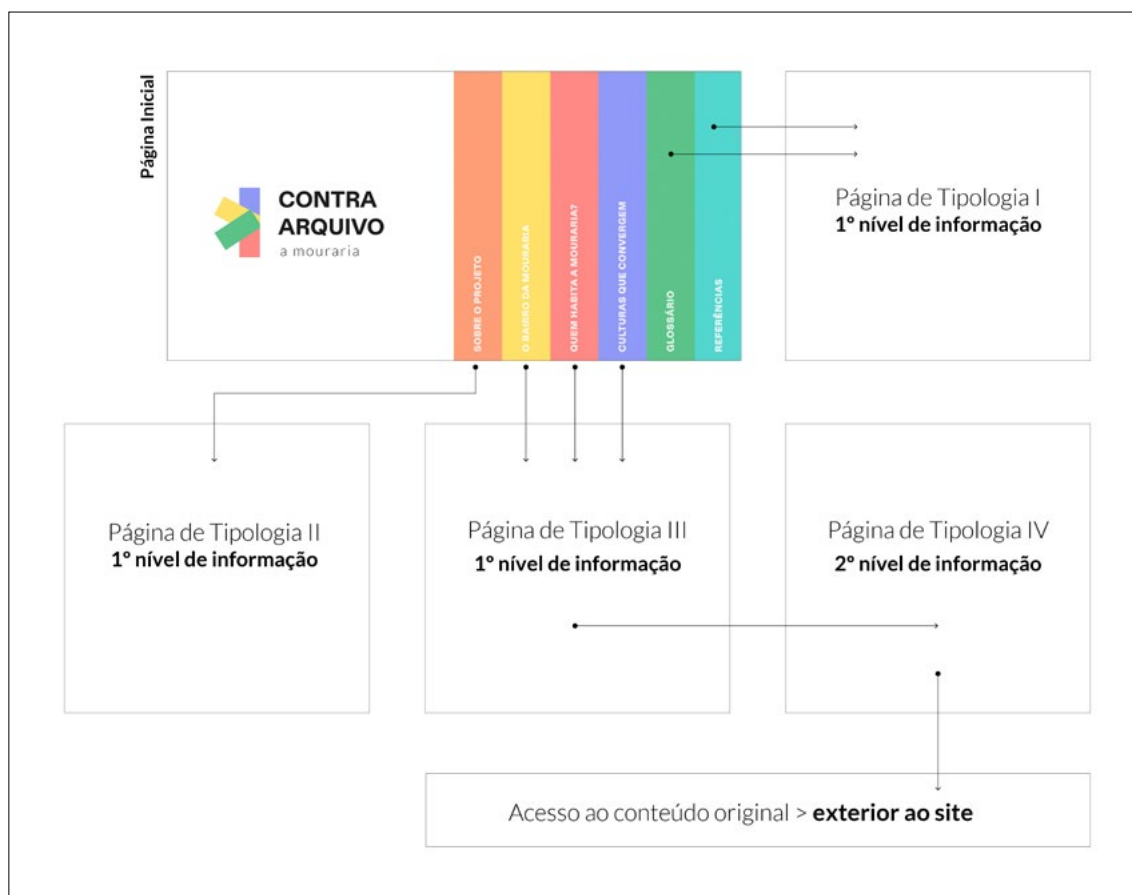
Página Inicial

CONTRA
ARQUIVO
a mouraria

SOBRE O PROJETO
O BAIRRO DA MOURARIA
QUEM HABITA A MOURARIA?
CULTURAS QUE CONVERGEM
GLOSSÁRIO
REFERÊNCIAS

Página de Tipologia I
**1º nível de informação**

Página de Tipologia II
**1º nível de informação**

Página de Tipologia III
**1º nível de informação**

Página de Tipologia IV
**2º nível de informação**

Acesso ao conteúdo original > **exterior ao site**